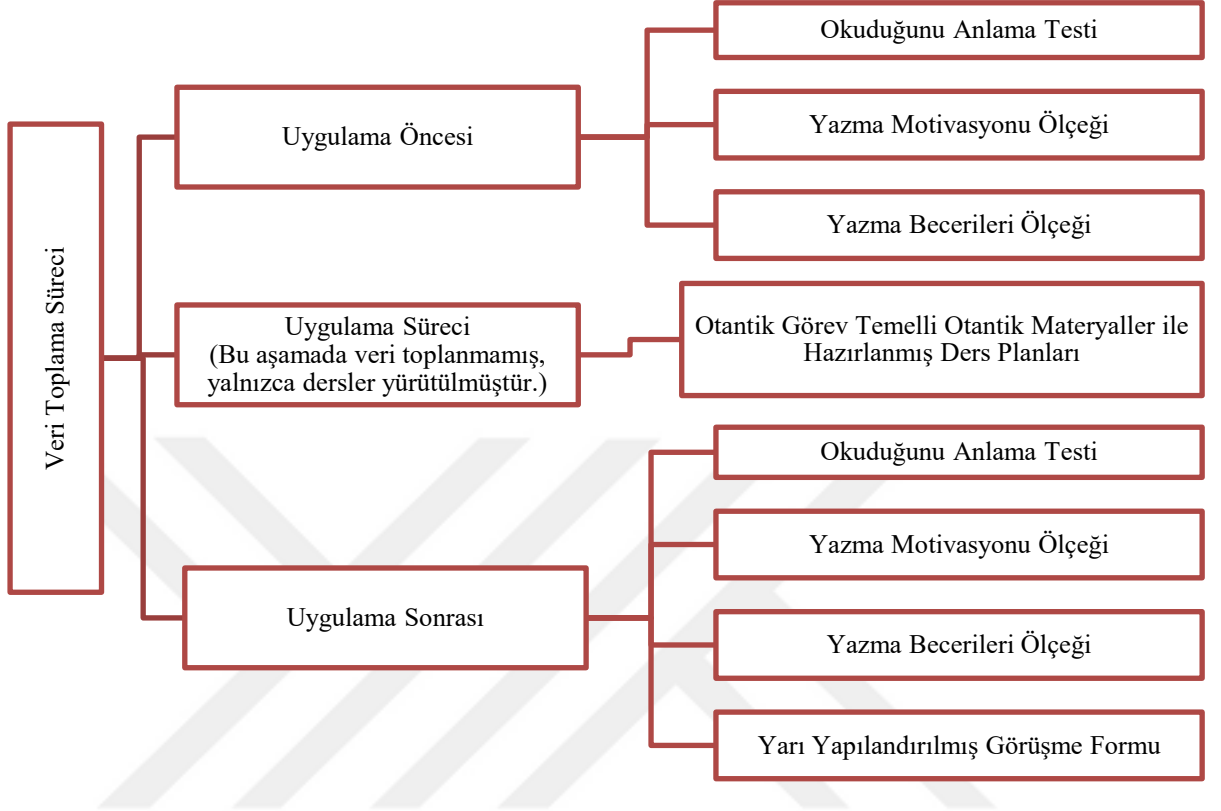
Veri Toplama Süreci

Uygulama Öncesi

Okuduğunu Anlama Testi

Yazma Motivasyonu Ölçeği

Yazma Becerileri Ölçeği

Uygulama Süreci
(Bu aşamada veri toplanmamış, yalnızca dersler yürütülmüştür.)

Otantik Görev Temelli Otantik Materyaller ile Hazırlanmış Ders Planları

Uygulama Sonrası

Okuduğunu Anlama Testi

Yazma Motivasyonu Ölçeği

Yazma Becerileri Ölçeği

Yarı Yapılandırılmış Görüşme Formu